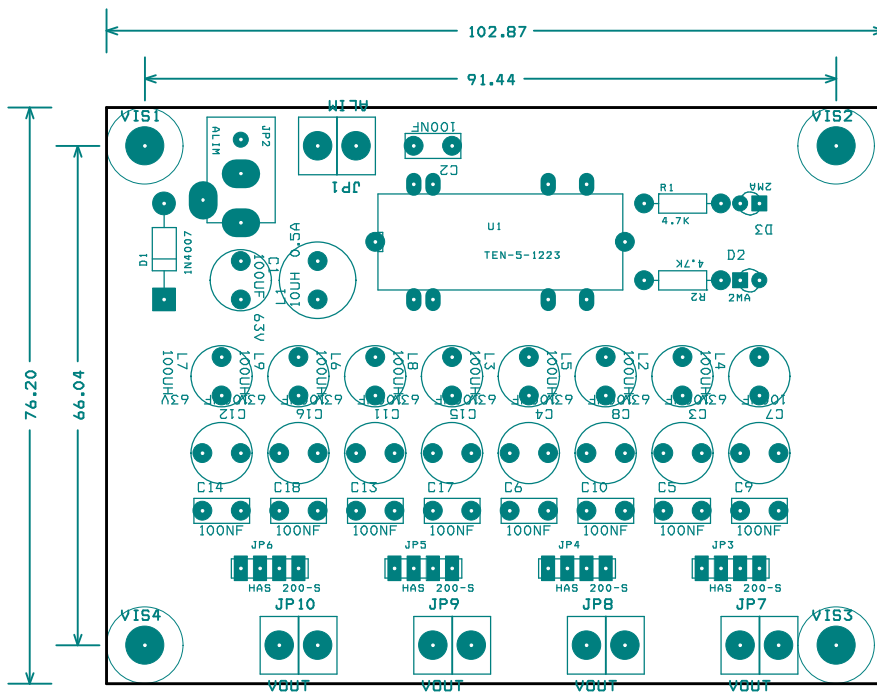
102.87

91.44

76.20

66.04

VIS1

VIS2

VIS4

VIS3

ALIM

JP2

ALIM

JP1

100NF

C2

U1

TEN-5-1223

R1

4.7K

2WA

D3

D2

4.7K

R2

2WA

D1

1N4007

C1

100UF

63V

L1

10UH

0.5A

L7

100UH

63V

L9

100UF

63V

L6

100UF

63V

L8

100UF

63V

L3

100UF

63V

L5

100UF

63V

L2

100UF

63V

L4

100UF

63V

10UF

C12

C16

C11

C15

C4

C8

C3

C7

C14

C18

C13

C17

C6

C10

C5

C9

100NF

100NF

100NF

100NF

100NF

100NF

100NF

100NF

JP6

HAS 200-S

JP5

HAS 200-S

JP4

HAS 200-S

JP3

HAS 200-S

JP10

JP9

JP8

JP7

VOUT

VOUT

VOUT

VOUT